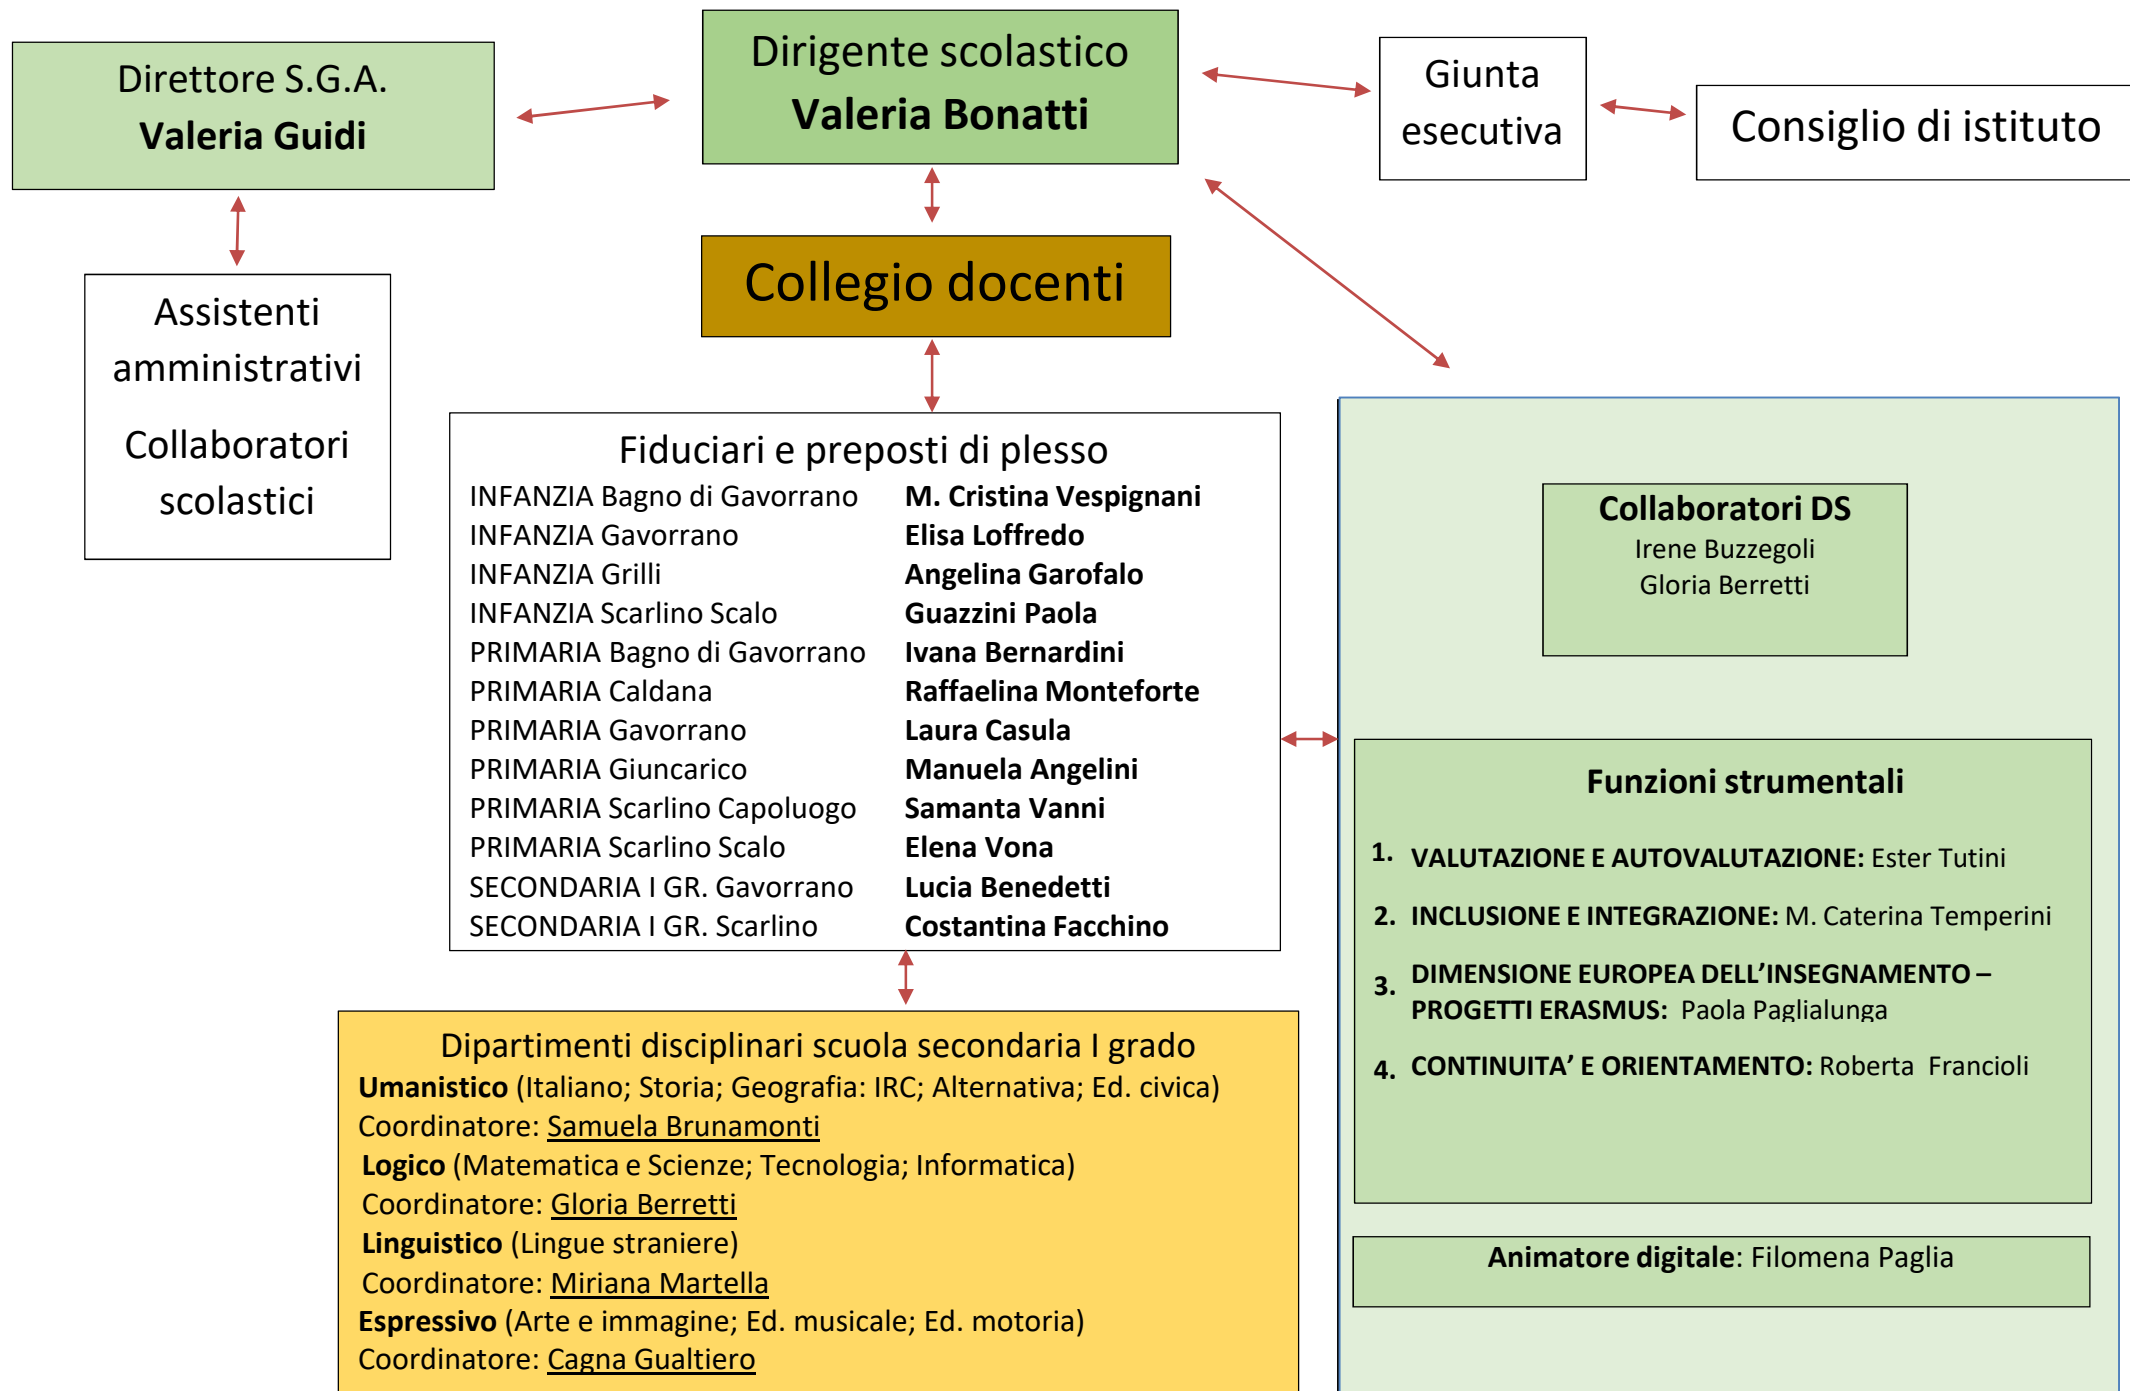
Direttore S.G.A.
Valeria Guidi

Dirigente scolastico
Valeria Bonatti

Giunta esecutiva

Consiglio di istituto

Assistenti amministrativi

Collaboratori scolastici

Collegio docenti

Fiduciari e preposti di plesso

| | |
|---|---|
| INFANZIA Bagno di Gavorrano | M. Cristina Vespignani |
| INFANZIA Gavorrano | Elisa Loffredo |
| INFANZIA Grilli | Angelina Garofalo |
| INFANZIA Scarlino Scalo | Guazzini Paola |
| PRIMARIA Bagno di Gavorrano | Ivana Bernardini |
| PRIMARIA Caldana | Raffaelina Monteforte |
| PRIMARIA Gavorrano | Laura Casula |
| PRIMARIA Giuncarico | Manuela Angelini |
| PRIMARIA Scarlino Capoluogo | Samanta Vanni |
| PRIMARIA Scarlino Scalo | Elena Vona |
| SECONDARIA I GR. Gavorrano | Lucia Benedetti |
| SECONDARIA I GR. Scarlino | Costantina Facchino |

Collaboratori DS
Irene Buzzegoli
Gloria Berretti

Funzioni strumentali

1. VALUTAZIONE E AUTOVALUTAZIONE: Ester Tutini
2. INCLUSIONE E INTEGRAZIONE: M. Caterina Temperini
3. DIMENSIONE EUROPEA DELL'INSEGNAMENTO – PROGETTI ERASMUS: Paola Paglialunga
4. CONTINUITA' E ORIENTAMENTO: Roberta Francioli

Animatore digitale: Filomena Paglia

Dipartimenti disciplinari scuola secondaria I grado
Umanistico (Italiano; Storia; Geografia: IRC; Alternativa; Ed. civica)
Coordinatore: Samuela Brunamonti
Logico (Matematica e Scienze; Tecnologia; Informatica)
Coordinatore: Gloria Berretti
Linguistico (Lingue straniere)
Coordinatore: Miriana Martella
Espressivo (Arte e immagine; Ed. musicale; Ed. motoria)
Coordinatore: Cagna Gualtiero